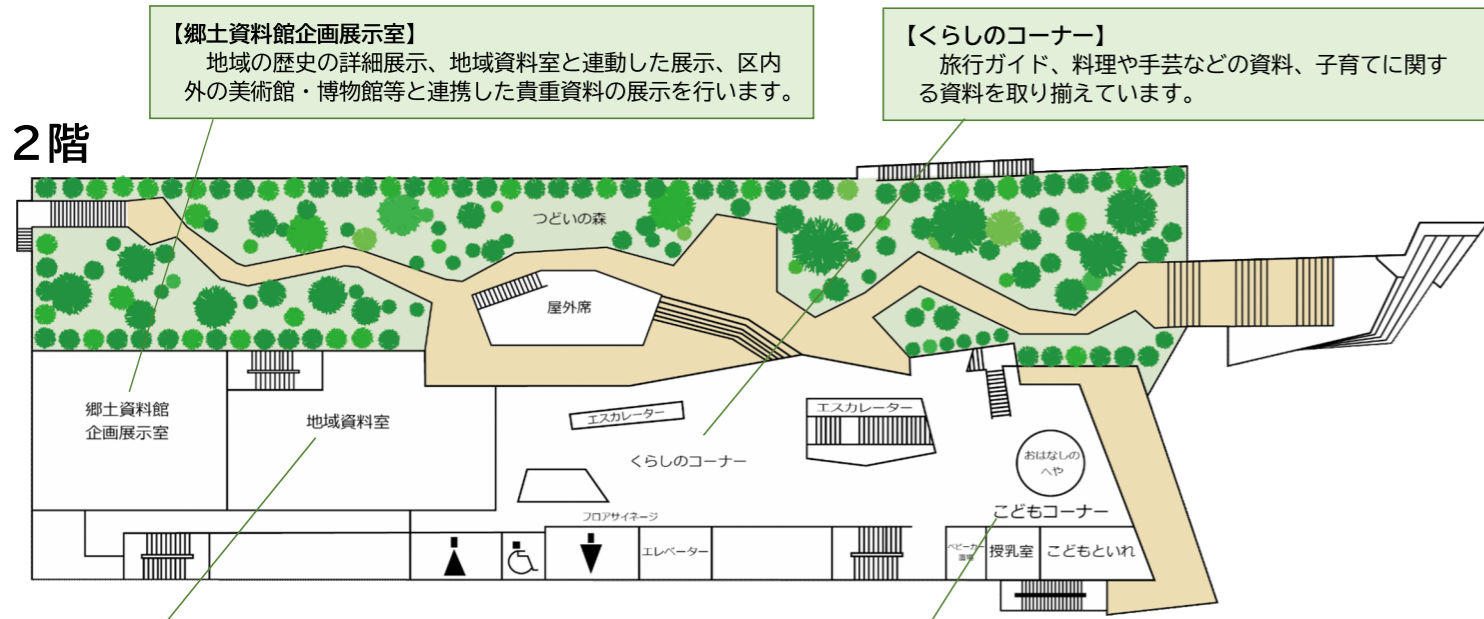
【郷土資料館企画展示室】
地域の歴史の詳細展示、地域資料室と連動した展示、区内外の美術館・博物館等と連携した貴重資料の展示を行います。

【くらしのコーナー】
旅行ガイド、料理や手芸などの資料、子育てに関する資料を取り揃えています。

２階

つどいの森

屋外席

郷土資料館
企画展示室

地域資料室

エスカレーター

エスカレーター

くらしのコーナー

おはなしのへや

こどもコーナー

フロアサイネージ

エレベーター

ベビーカー置場

授乳室

こどもといれ